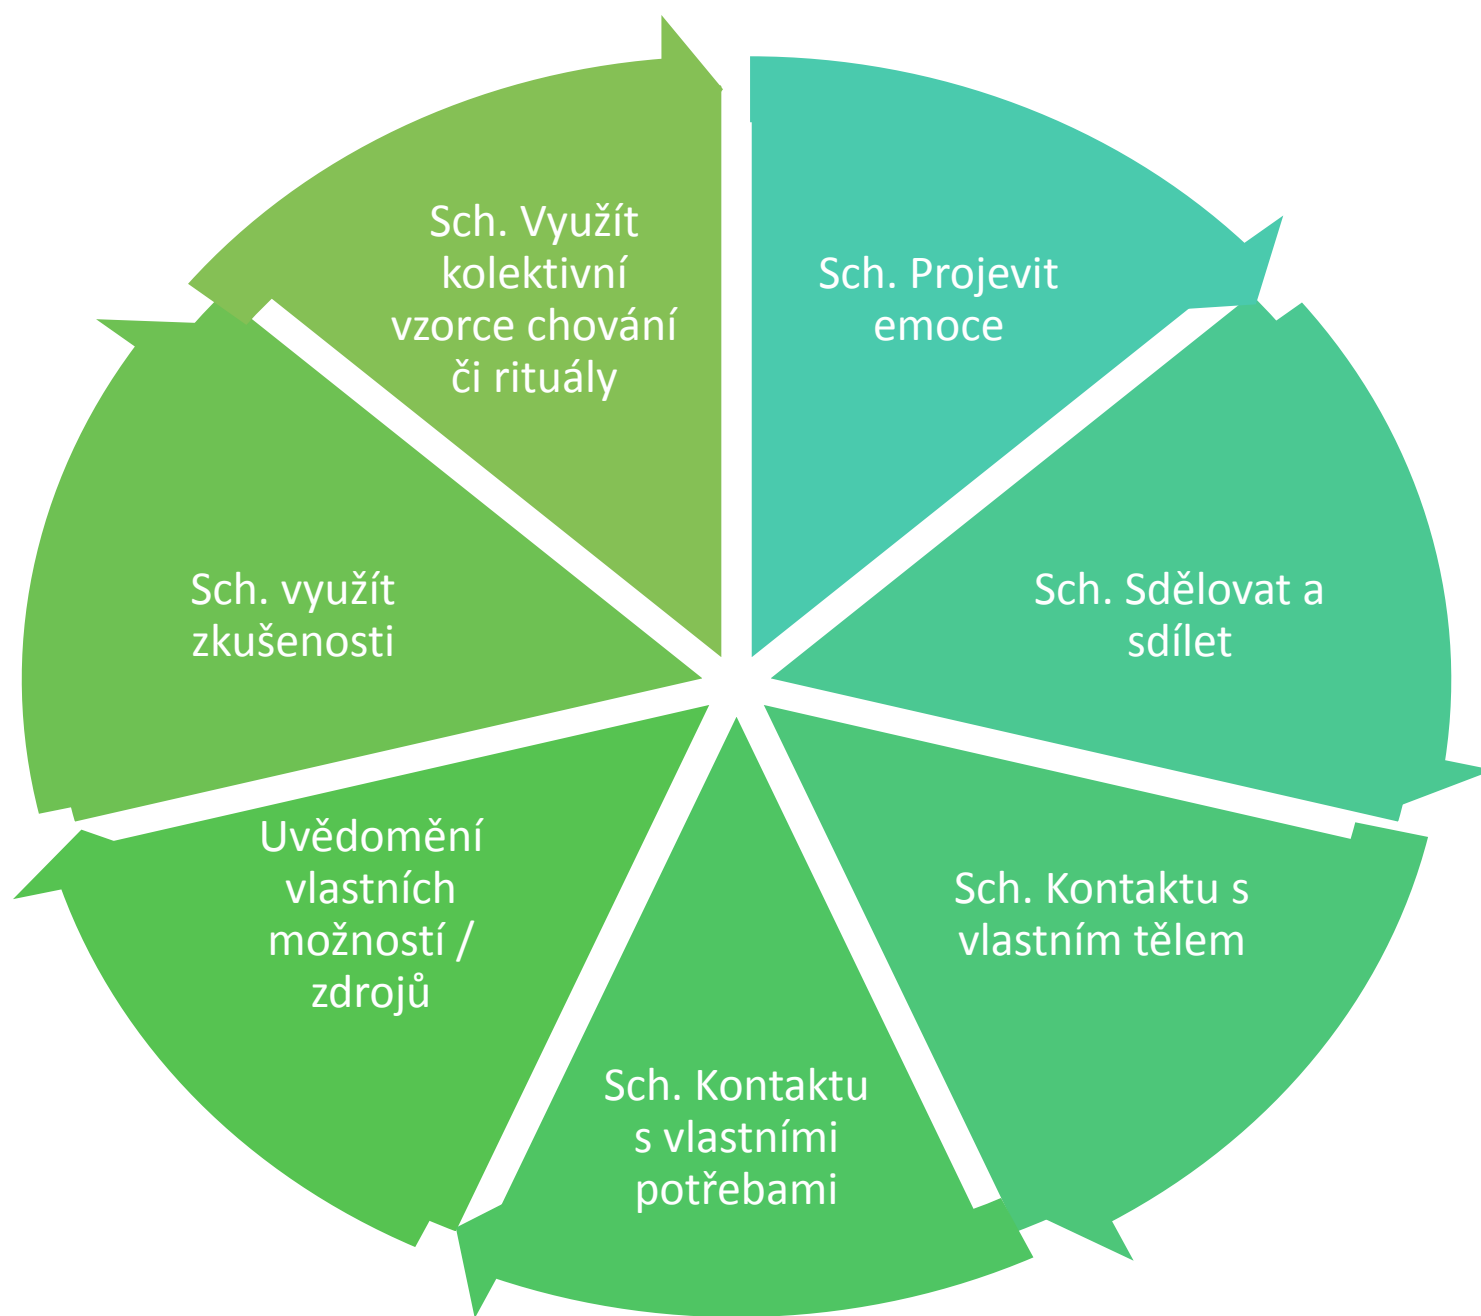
Sch. Projevit emoce

Sch. Sdělovat a sdílet

Sch. Kontaktu s vlastním tělem

Sch. Kontaktu s vlastními potřebami

Uvědomění vlastních možností / zdrojů

Sch. využít zkušenosti

Sch. Využít kolektivní vzorce chování či rituály